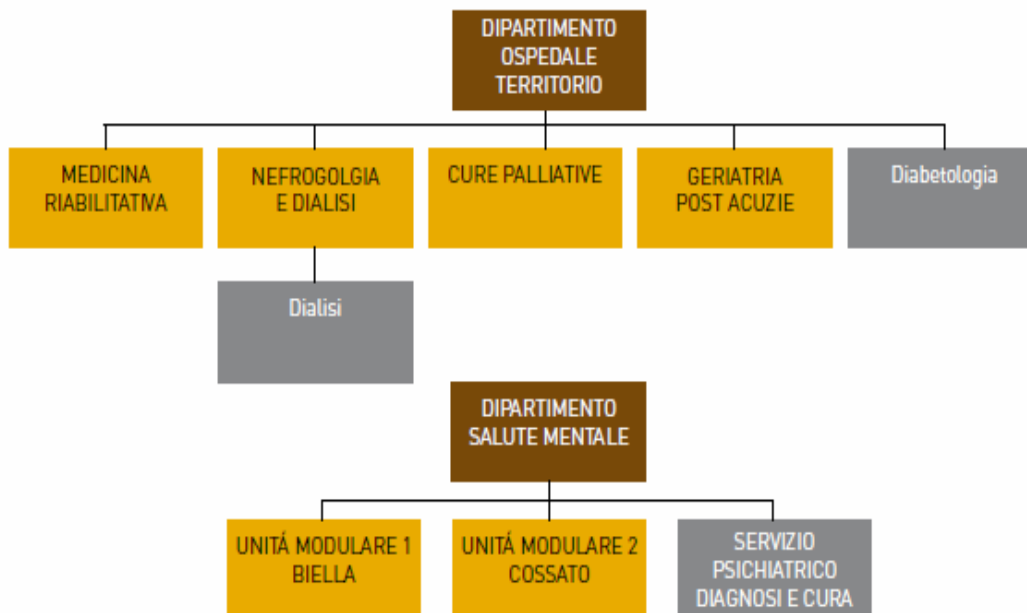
DIPARTIMENTO OSPEDALE TERRITORIO

MEDICINA RIABILITATIVA

NEFROGOLGIA E DIALISI

Dialisi

CURE PALLIATIVE

GERIATRIA POST ACUZIE

Diabetologia

DIPARTIMENTO SALUTE MENTALE

UNITÁ MODULARE 1 BIELLA

UNITÁ MODULARE 2 COSSATO

SERVIZIO PSICHIATRICO DIAGNOSI E CURA